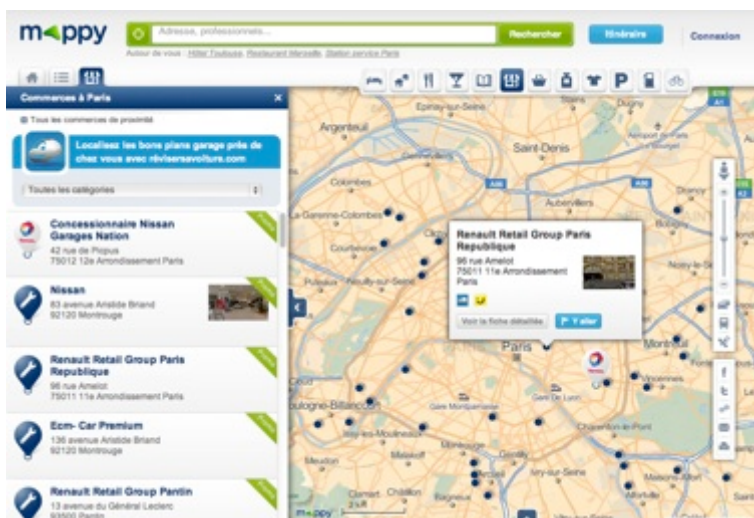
mappy

Adresse, professionnels...

Rechercher

Itinéraire

Connexion

Autour de vous : Hôtel Toulouse, Restaurant Marseille, Station service Paris

Commerces à Paris

×

Tous les commerces de proximité

Localisez les bons plans garage près de chez vous avec réviseravoiture.com

Toutes les catégories

Concessionnaire Nissan Garages Nation
42 rue de Picpus
75012 12e Arrondissement Paris

Nissan
83 avenue Aristide Briand
92120 Montrouge

Renault Retail Group Paris Republique
96 rue Amelot
75011 11e Arrondissement Paris

Ecm- Car Premium
136 avenue Aristide Briand
92120 Montrouge

Renault Retail Group Pantin
13 avenue du Général Leclerc
93500 Pantin

Renault Retail Group Paris Republique
96 rue Amelot
75011 11e Arrondissement
Paris

Voir la fiche détaillée

Y aller

Argenteuil

Epinay-sur-Seine

Saint-Denis

Colombes

Aubervilliers

La Garenne-Colombes

Courbevoie

Puteaux

Paris

Montreuil

Vincennes

Boulogne-Billancourt

Issy-les-Moulineaux

Bois de Vincennes

Bois de Boulogne

Charenton-le-Pont

A86

A1

A3

mappy